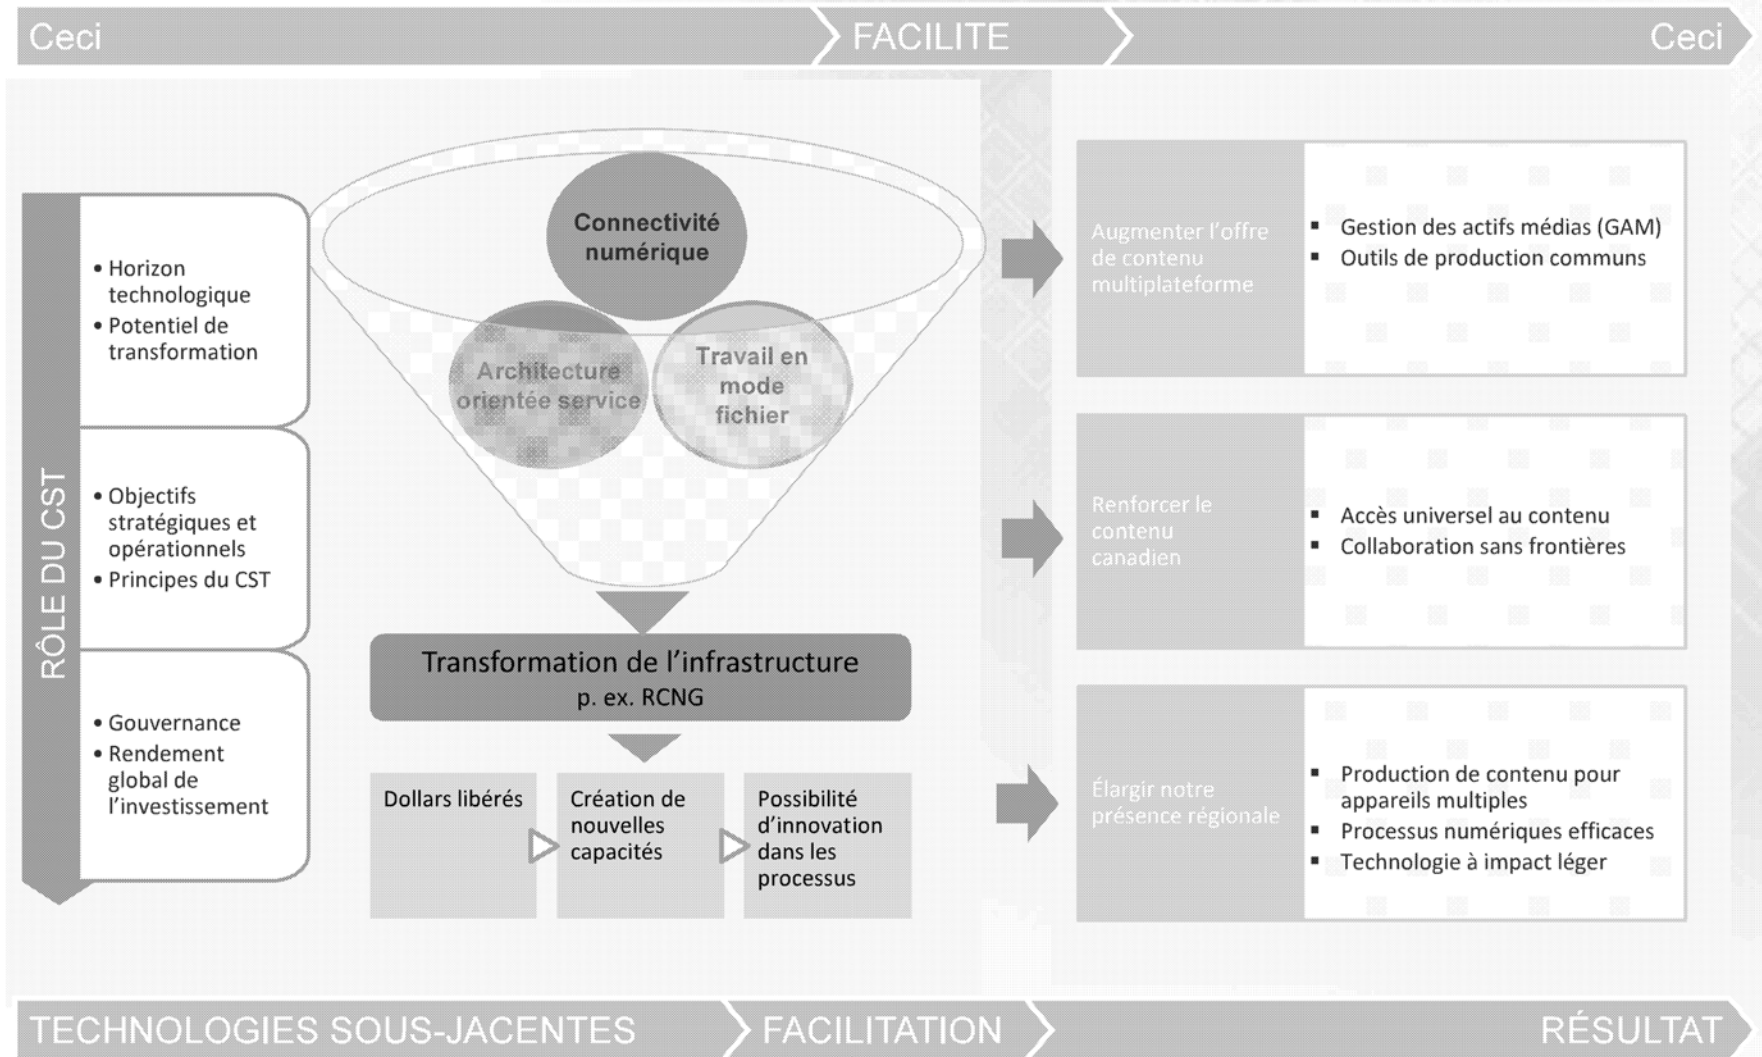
Ceci FACILITE Ceci

RÔLE DU CST

• Horizon technologique
• Potentiel de transformation

• Objectifs stratégiques et opérationnels
• Principes du CST

• Gouvernance
• Rendement global de l'investissement

Connectivité numérique

Architecture orientée service

Travail en mode fichier

Transformation de l'infrastructure
p. ex. RCNG

Dollars libérés

Création de nouvelles capacités

Possibilité d'innovation dans les processus

Augmenter l'offre de contenu multiplateforme

▪ Gestion des actifs médias (GAM)
▪ Outils de production communs

Renforcer le contenu canadien

▪ Accès universel au contenu
▪ Collaboration sans frontières

Élargir notre présence régionale

▪ Production de contenu pour appareils multiples
▪ Processus numériques efficaces
▪ Technologie à impact léger

TECHNOLOGIES SOUS-JACENTES FACILITATION RÉSULTAT